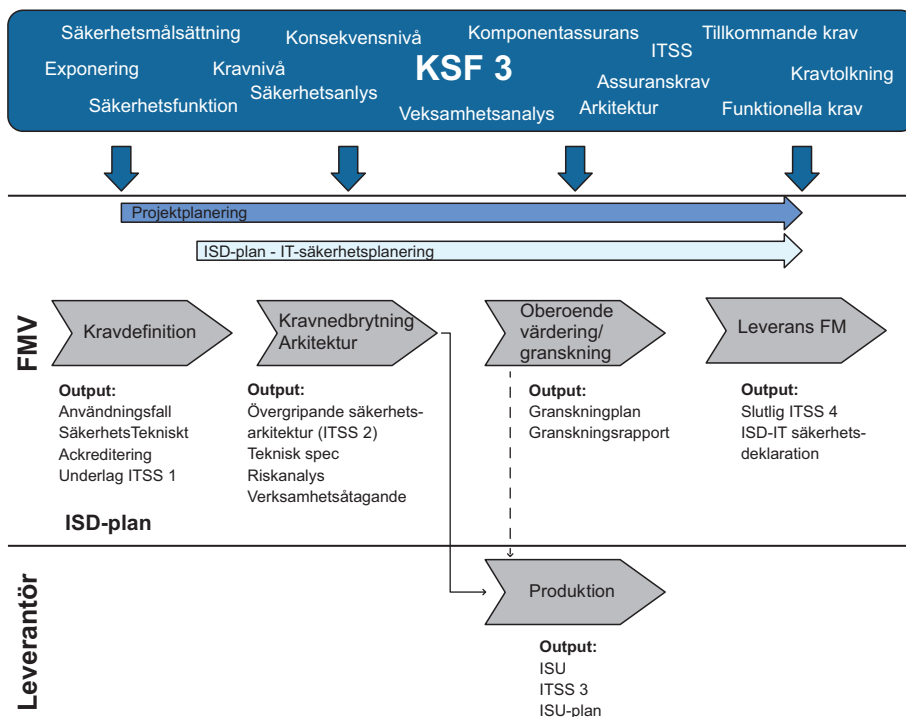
Säkerhetsmålsättning Konsekvensnivå Komponentassurans ITSS Tillkommande krav
Exponering Kravnivå KSF 3 Assuranskrav Kravtolkning
Säkerhetsfunktion Säkerhetsanlys Veksamhetsanalys Arkitektur Funktionella krav

Projektplanering

ISD-plan - IT-säkerhetsplanering

FMV

Kravdefinition

Output:
Användningsfall
SäkerhetsTekniskt
Ackreditering
Underlag ITSS 1

ISD-plan

Kravnedbrytning Arkitektur

Output:
Övergripande säkerhetsarkitektur (ITSS 2)
Teknisk spec
Riskanalys
Verksamhetsåtagande

Oberoende värdering/ granskning

Output:
Granskningplan
Granskningsrapport

Leverans FM

Output:
Slutlig ITSS 4
ISD-IT säkerhetsdeklaration

Leverantör

Produktion

Output:
ISU
ITSS 3
ISU-plan